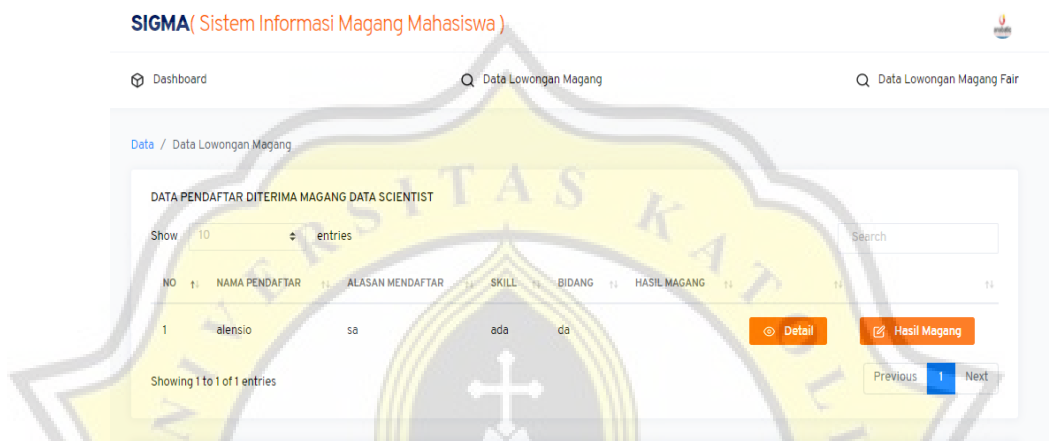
SIGMA( Sistem Informasi Magang Mahasiswa )

Dashboard

Data Lowongan Magang

Data Lowongan Magang Fair

Data / Data Lowongan Magang

DATA PENDAFTAR DITERIMA MAGANG DATA SCIENTIST

Show 10 entries

Search

| NO | NAMA PENDAFTAR | ALASAN MENDAFTAR | SKILL | BIDANG | HASIL MAGANG | | |
|---|---|---|---|---|---|---|---|
| 1 | alensio | sa | ada | da | | Detail | Hasil Magang |

Showing 1 to 1 of 1 entries

Previous 1 Next